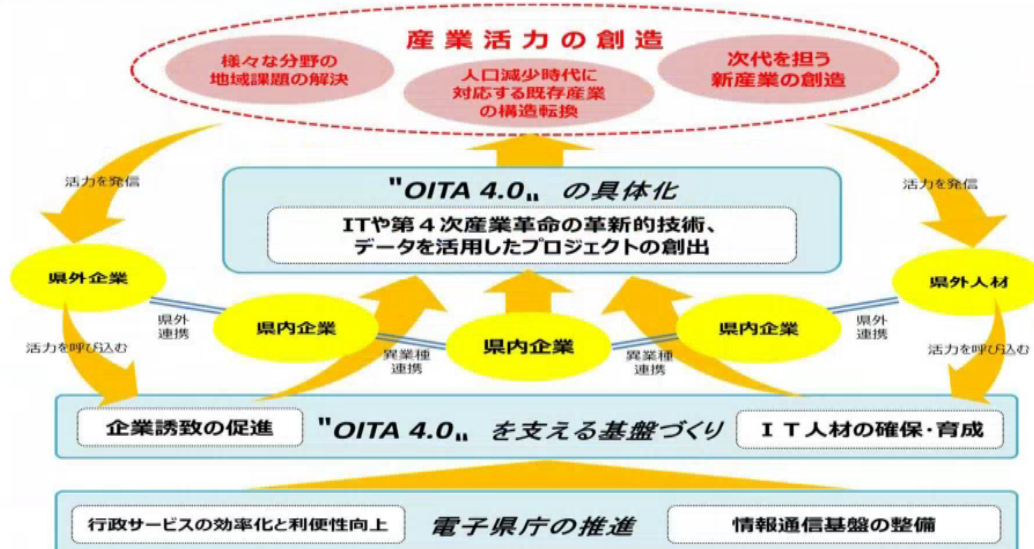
産業活力の創造

様々な分野の地域課題の解決

人口減少時代に対応する既存産業の構造転換

次代を担う新産業の創造

活力を発信

活力を発信

"OITA 4.0" の具体化

ITや第４次産業革命の革新的技術、データを活用したプロジェクトの創出

県外企業

県外人材

県外連携

県外連携

県内企業

県内企業

県内企業

活力を呼び込む

活力を呼び込む

異業種連携

異業種連携

企業誘致の促進

"OITA 4.0" を支える基盤づくり

ＩＴ人材の確保･育成

行政サービスの効率化と利便性向上

電子県庁の推進

情報通信基盤の整備